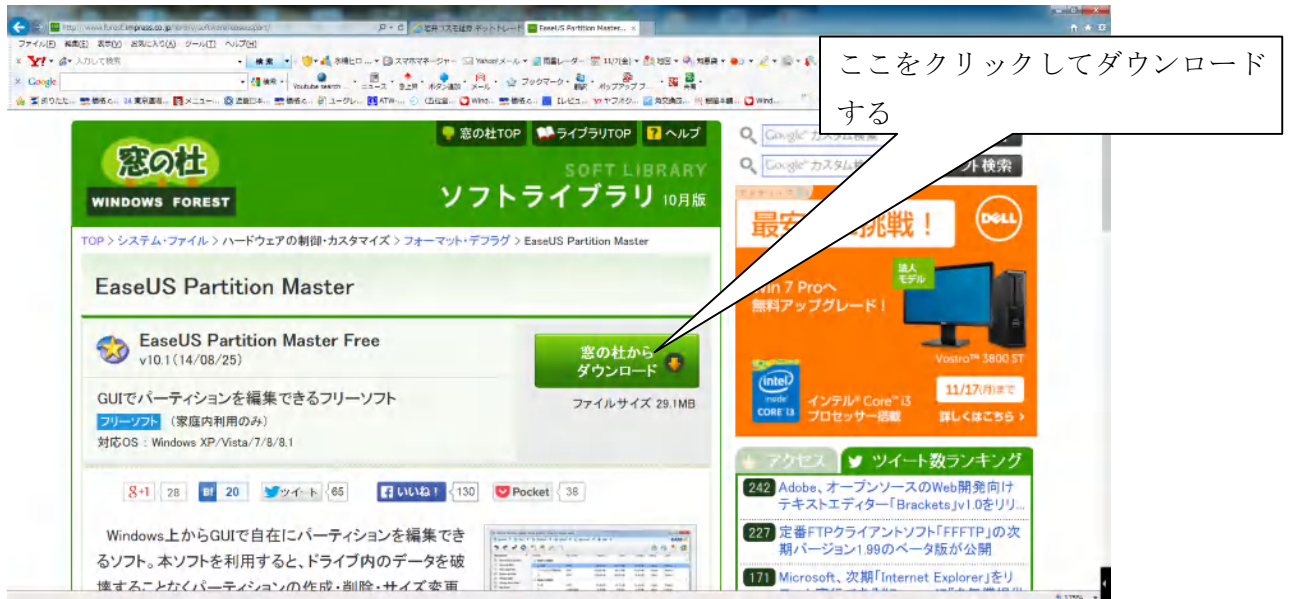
ここをクリックしてダウンロードする

http://www.forest.impress.co.jp/library/software/easeuspart/
EaseUS Partition Maste...
ファイル(F) 編集(E) 表示(V) お気に入り(A) ツール(T) ヘルプ(H)

窓の杜TOP ライブラリTOP ヘルプ
窓の杜
WINDOWS FOREST
SOFT LIBRARY
ソフトライブラリ 10月版

TOP > システム・ファイル > ハードウェアの制御・カスタマイズ > フォーマット・デフラグ > EaseUS Partition Master

EaseUS Partition Master

EaseUS Partition Master Free
v10.1（14/08/25）
窓の杜から ダウンロード
ファイルサイズ 29.1MB
GUIでパーティションを編集できるフリーソフト
フリーソフト （家庭内利用のみ）
対応OS：Windows XP/Vista/7/8/8.1

g+1 28 B! 20 ツイート 65 いいね！ 130 Pocket 38

Windows上からGUIで自在にパーティションを編集できるソフト。本ソフトを利用すると、ドライブ内のデータを破壊することなくパーティションの作成・削除・サイズ変更

Google カスタム検索
ソフト検索
最安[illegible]挑戦！
DELL
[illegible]in 7 Proへ 無料アップグレード！
法人モデル
Vostro™ 3800 ST
インテル® Core™ i3 プロセッサー搭載
11/17(月)まで
詳しくはこちら
アクセス
ツイート数ランキング
242 Adobe、オープンソースのWeb開発向けテキストエディター「Brackets」v1.0をリリ...
227 定番FTPクライアントソフト「FFFTP」の次期バージョン1.99のベータ版が公開
171 Microsoft、次期「Internet Explorer」をリ...